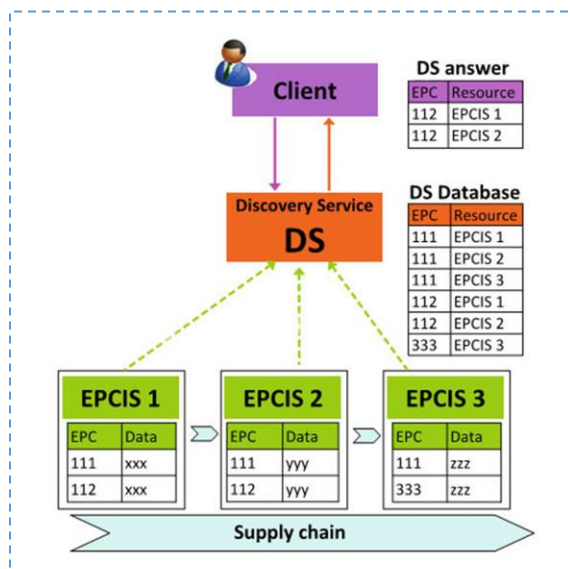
Client

DS answer

| EPC | Resource |
|---|---|
| 112 | EPCIS 1 |
| 112 | EPCIS 2 |

Discovery Service
DS

DS Database

| EPC | Resource |
|---|---|
| 111 | EPCIS 1 |
| 111 | EPCIS 2 |
| 111 | EPCIS 3 |
| 112 | EPCIS 1 |
| 112 | EPCIS 2 |
| 333 | EPCIS 3 |

EPCIS 1

| EPC | Data |
|---|---|
| 111 | xxx |
| 112 | xxx |

EPCIS 2

| EPC | Data |
|---|---|
| 111 | yyy |
| 112 | yyy |

EPCIS 3

| EPC | Data |
|---|---|
| 111 | zzz |
| 333 | zzz |

Supply chain